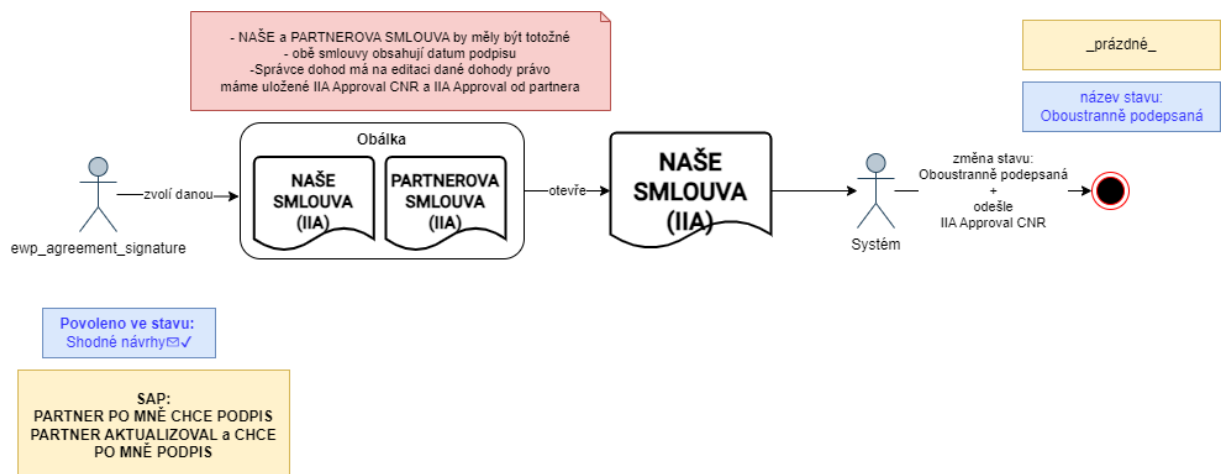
- NAŠE a PARTNEROVA SMLOUVA by měly být totožné
- obě smlouvy obsahují datum podpisu
-Správce dohod má na editaci dané dohody právo
máme uložené IIA Approval CNR a IIA Approval od partnera

_prázdné_

název stavu:
Oboustranně podepsaná

Obálka

NAŠE SMLOUVA (IIA)

PARTNEROVA SMLOUVA (IIA)

zvolí danou

otevře

NAŠE SMLOUVA (IIA)

změna stavu:
Oboustranně podepsaná
+
odešle
IIA Approval CNR

ewp_agreement_signature

Systém

Povoleno ve stavu:
Shodné návrhy✉✓

SAP:
PARTNER PO MNĚ CHCE PODPIS
PARTNER AKTUALIZOVAL a CHCE PO MNĚ PODPIS